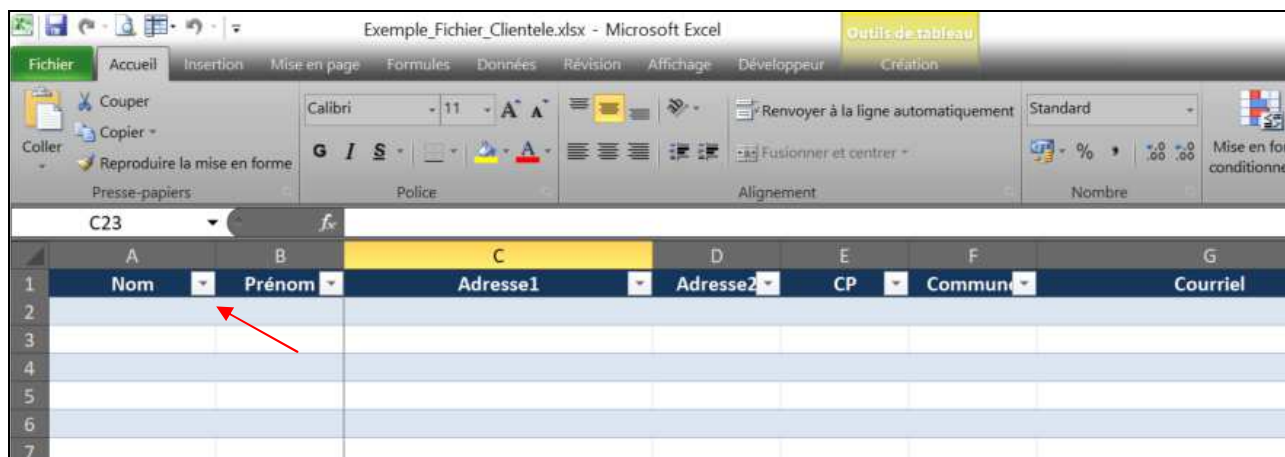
Exemple_Fichier_Clientele.xlsx - Microsoft Excel

Outils de tableau

Fichier Accueil Insertion Mise en page Formules Données Révision Affichage Développeur Création

Couper
Copier
Coller
Reproduire la mise en forme
Presse-papiers

Calibri 11
G I S
Police

Renvoyer à la ligne automatiquement
Fusionner et centrer
Alignement

Standard
% ,
Nombre

Mise en fo
conditionne

C23

| | A | B | C | D | E | F | G |
|---|---|---|---|---|---|---|---|
| 1 | Nom | Prénom | Adresse1 | Adresse2 | CP | Commun | Courriel |
| 2 | | | | | | | |
| 3 | | | | | | | |
| 4 | | | | | | | |
| 5 | | | | | | | |
| 6 | | | | | | | |
| 7 | | | | | | | |